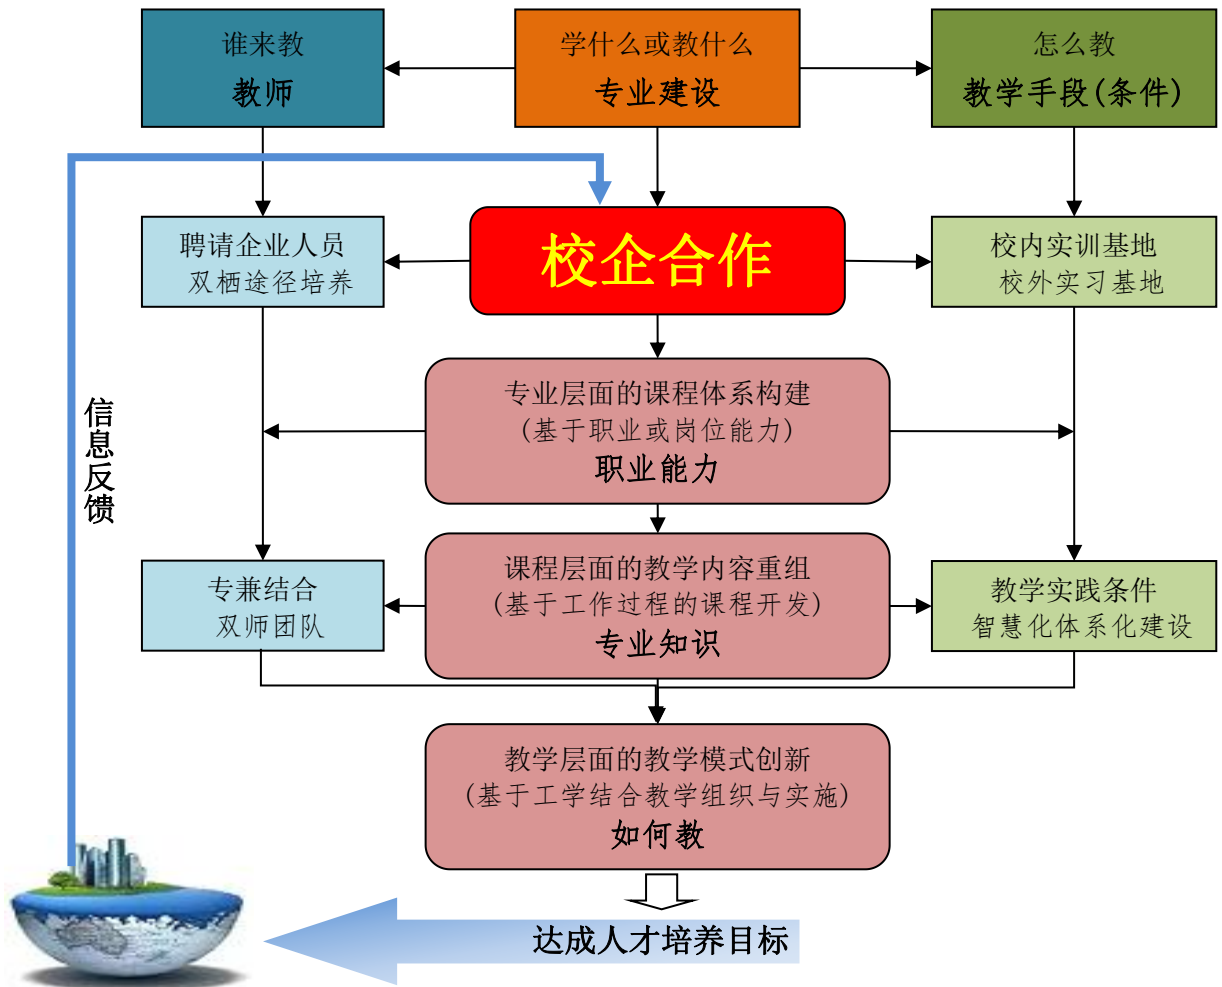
谁来教
教师

学什么或教什么
专业建设

怎么教
教学手段(条件)

聘请企业人员
双栖途径培养

校企合作

校内实训基地
校外实习基地

信息反馈

专业层面的课程体系构建
(基于职业或岗位能力)
职业能力

专兼结合
双师团队

课程层面的教学内容重组
(基于工作过程的课程开发)
专业知识

教学实践条件
智慧化体系化建设

教学层面的教学模式创新
(基于工学结合教学组织与实施)
如何教

达成人才培养目标